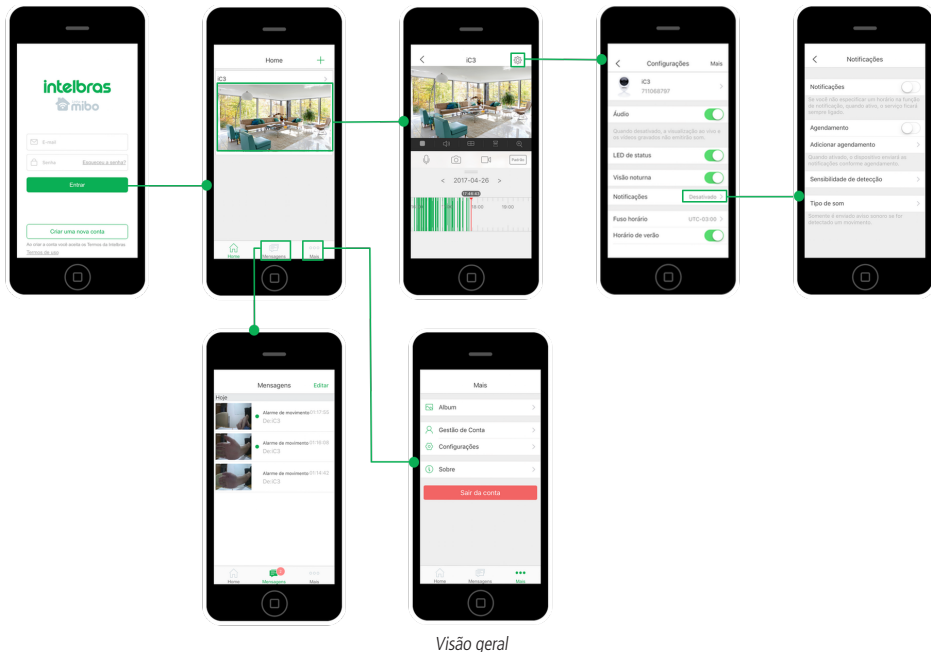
intelbras
mibo

E-mail
Senha
Esqueceu a senha?
Entrar

Criar uma nova conta
Ao criar a conta você estará aceitando os Termos da Intelbras
Termos de uso

Home
iC3
Home
Mensagens
Mais

iC3
< 2017-04-26 >
17:48:40
18:00
19:00

Configurações
Mais
iC3
711068707
Áudio
Quando desativado, a visualização ao vivo e os vídeos gravados não emitirão som.
LED de status
Visão noturna
Notificações
Desativado
Fuso horário
UTC-03:00
Horário de verão

Notificações
Notificações
Se você não especificar um horário na função de notificação, quando ativo, o serviço ficará sempre ligado.
Agendamento
Adicionar agendamento
Quando ativado, o dispositivo enviará as notificações conforme agendamento.
Sensibilidade de detecção
Tipo de som
Somente é enviado aviso sonoro se for detectado um movimento.

Mensagens
Editar
Hoje
Alarme de movimento 01:17:03
Dis:iC3
Alarme de movimento 01:16:03
Dis:iC3
Alarme de movimento 01:14:42
Dis:iC3
Home
Mensagens
Mais

Mais
Album
Gestão de Conta
Configurações
Sobre
Sair da conta
Home
Mensagens
Mais

Visão geral